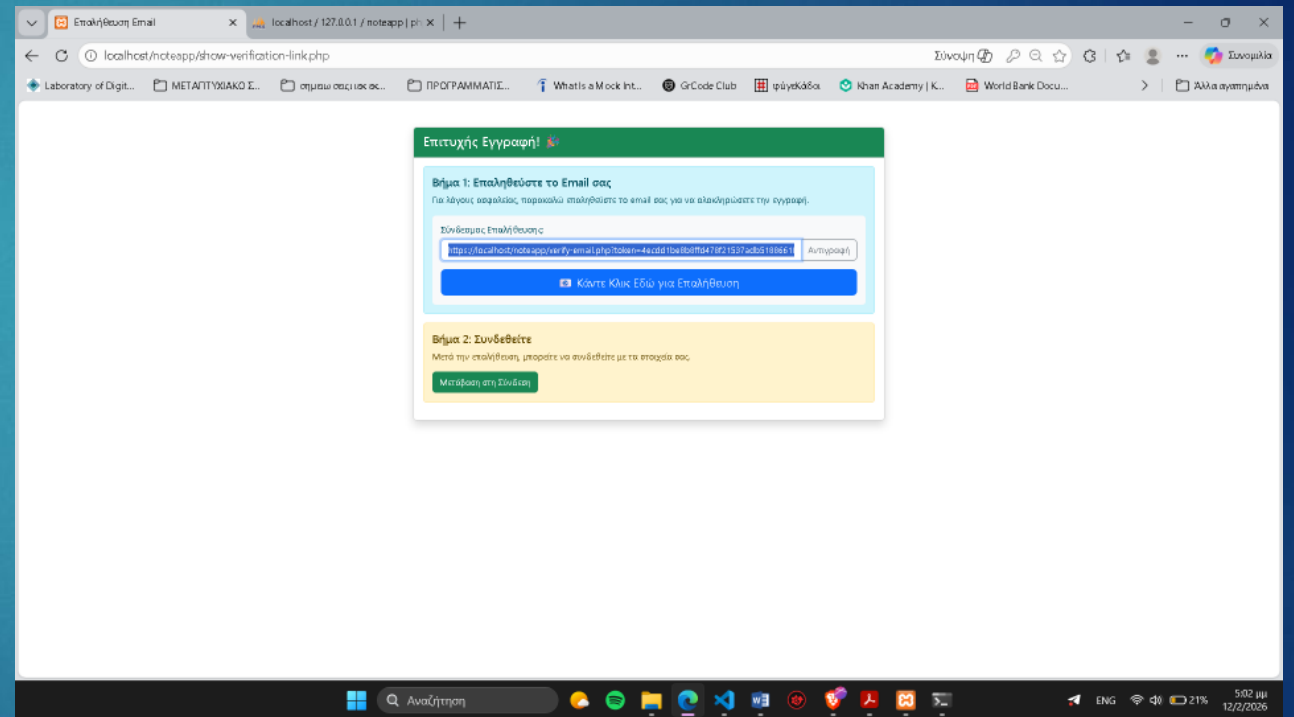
Επαλήθευση Email
localhost / 127.0.0.1 / noteapp | ph
localhost/noteapp/show-verification-link.php
Σύνοψη
Συνομιλία
Laboratory of Digit...
ΜΕΤΑΠΤΥΧΙΑΚΟ Σ...
σημαω σειι ιοκ σκ...
ΠΡΟΓΡΑΜΜΑΤΙΣ...
What Is a Mock Int...
GrCode Club
φυγεΚάδοι
Khan Academy | K...
World Bank Docu...
Άλλα αγαπημένα

Επιτυχής Εγγραφή! 🎉

Βήμα 1: Επαληθεύστε το Email σας
Για λόγους ασφαλείας, παρακαλώ επαληθεύστε το email σας για να ολοκληρώσετε την εγγραφή.

Σύνδεσμος Επαλήθευσης:
https://localhost/noteapp/verify-email.php?token=4ecdd1be8b8ffd478f21537adb5186619
Αντιγραφή
Κάντε Κλικ Εδώ για Επαλήθευση

Βήμα 2: Συνδεθείτε
Μετά την επαλήθευση, μπορείτε να συνδεθείτε με τα στοιχεία σας.
Μετάβαση στη Σύνδεση

Αναζήτηση
ENG
21%
5:02 μμ
12/2/2026